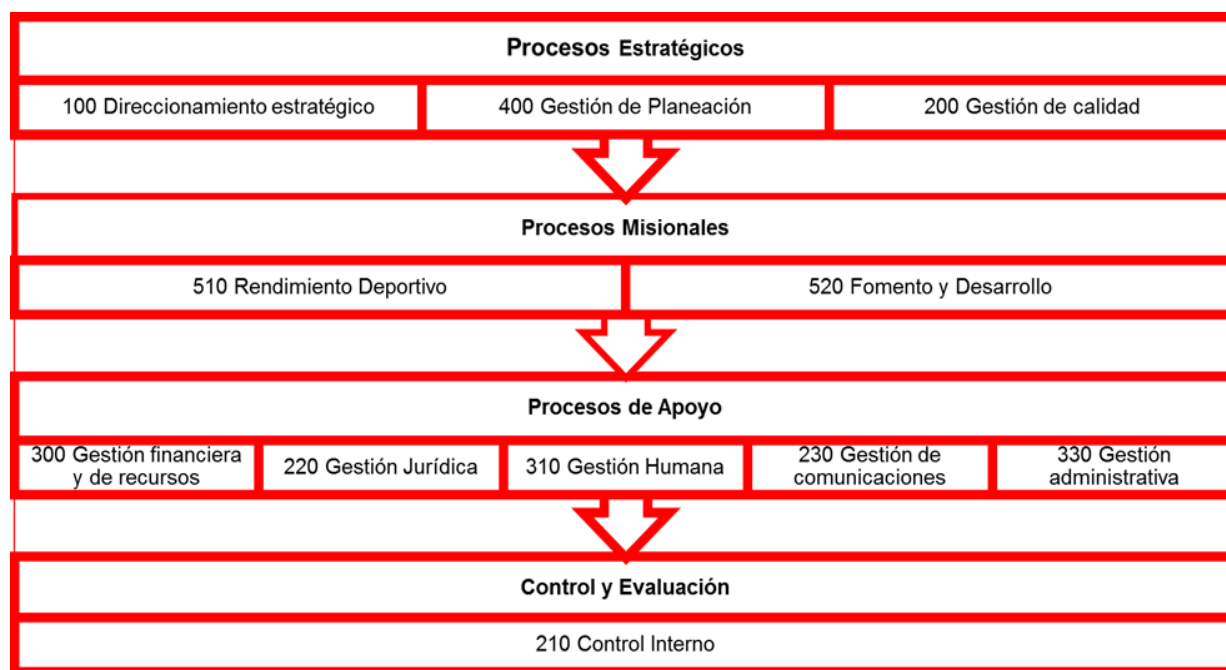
Procesos Estratégicos

100 Direccionamiento estratégico

400 Gestión de Planeación

200 Gestión de calidad

Procesos Misionales

510 Rendimiento Deportivo

520 Fomento y Desarrollo

Procesos de Apoyo

300 Gestión financiera y de recursos

220 Gestión Jurídica

310 Gestión Humana

230 Gestión de comunicaciones

330 Gestión administrativa

Control y Evaluación

210 Control Interno